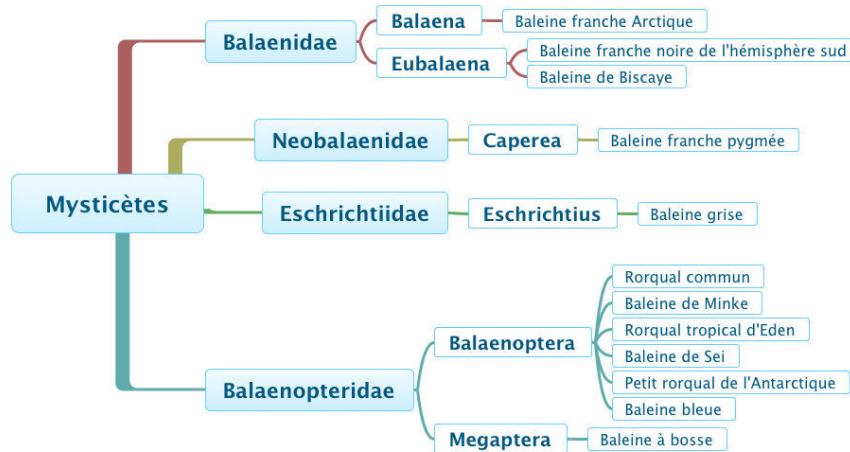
Mysticètes

Balaenidae
Balaena
Baleine franche Arctique
Eubalaena
Baleine franche noire de l'hémisphère sud
Baleine de Biscaye

Neobalaenidae
Caperea
Baleine franche pygmée

Eschrichtiidae
Eschrichtius
Baleine grise

Balaenopteridae
Balaenoptera
Rorqual commun
Baleine de Minke
Rorqual tropical d'Eden
Baleine de Sei
Petit rorqual de l'Antarctique
Baleine bleue
Megaptera
Baleine à bosse